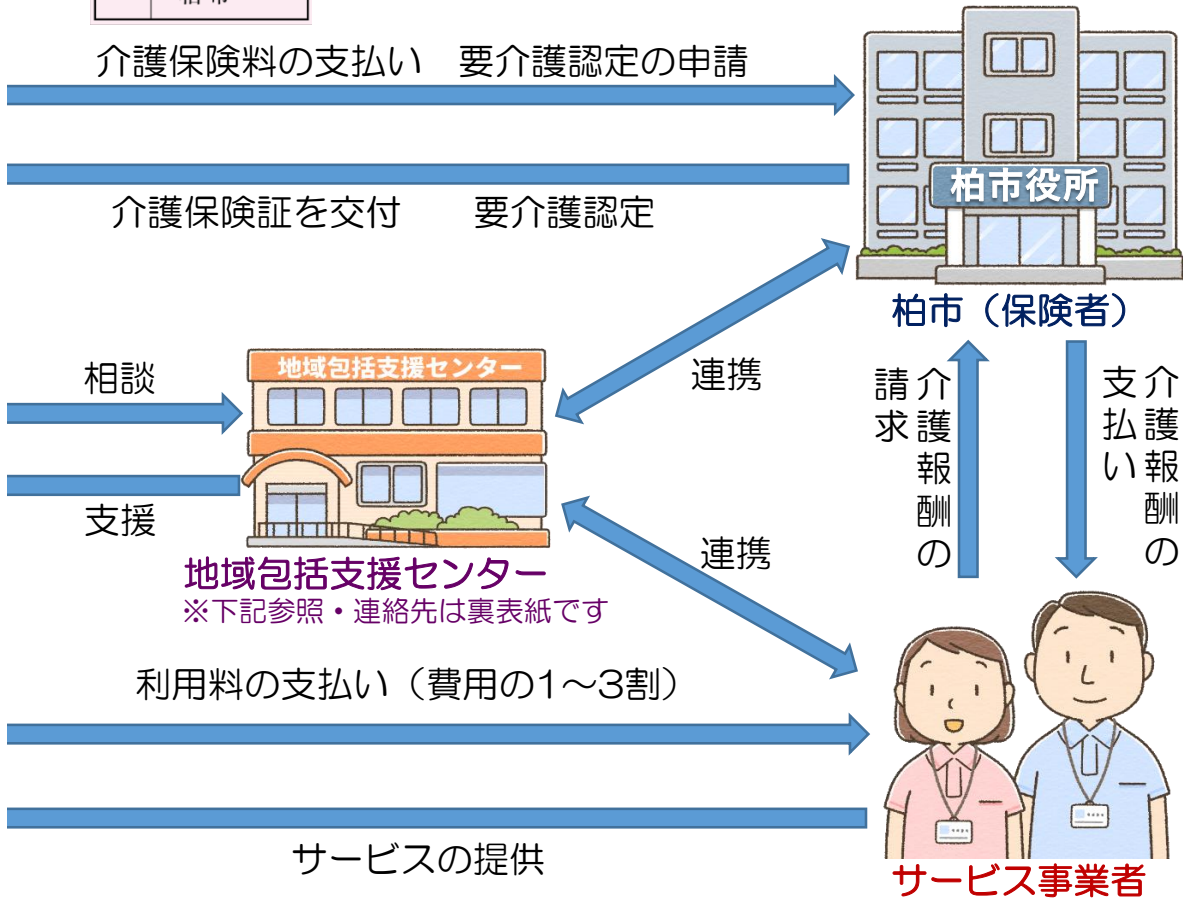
介護保険料の支払い　要介護認定の申請

介護保険証を交付　要介護認定

柏市役所

柏市（保険者）

相談

地域包括支援センター

連携

支援

地域包括支援センター
※下記参照・連絡先は裏表紙です

連携

介護報酬の請求

介護報酬の支払い

利用料の支払い（費用の1～3割）

サービスの提供

サービス事業者